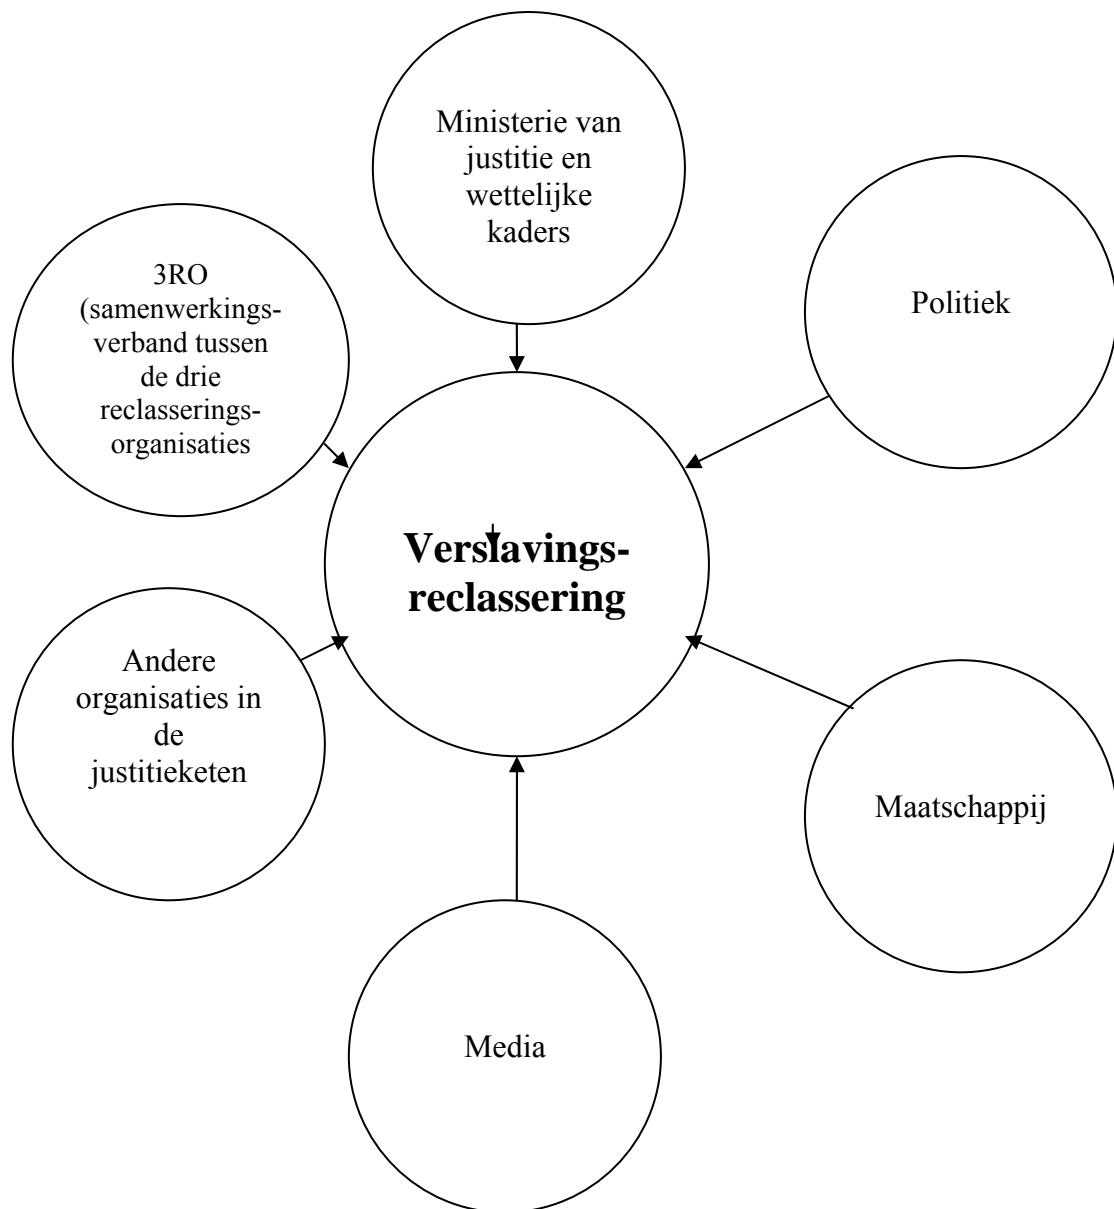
Ministerie van justitie en wettelijke kaders

3RO (samenwerkingsverband tussen de drie reclasseringsorganisaties

Politiek

Verslavingsreclassering

Andere organisaties in de justitieketen

Maatschappij

Media